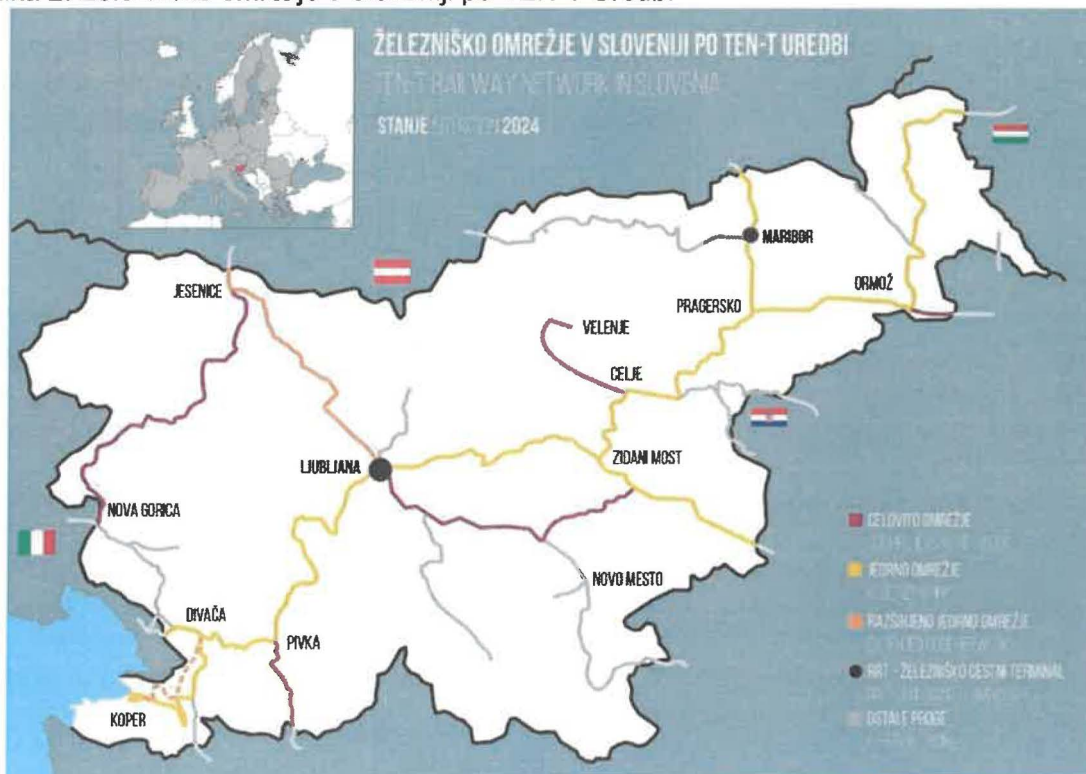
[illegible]

ŽELEZNIŠKO OMREŽJE V SLOVENIJI PO TEN-T UREDBI
TEN-T RAILWAY NETWORK IN SLOVENIA
STANJE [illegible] 2024

MARIBOR
ORMOŽ
PRAGERSKO
JESENICE
VELENJE
CELJE
ZIDANI MOST
LJUBLJANA
NOVA GORICA
NOVO MESTO
DIVAČA
PIVKA
KOPER

CELOVITO OMREŽJE
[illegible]
JEDRNO OMREŽJE
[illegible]
RAZŠIRJENO JEDRNO OMREŽJE
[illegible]
RRT - ŽELEZNIŠKO CESTNI TERMINAL
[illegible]
OSTALE PROGE
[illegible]